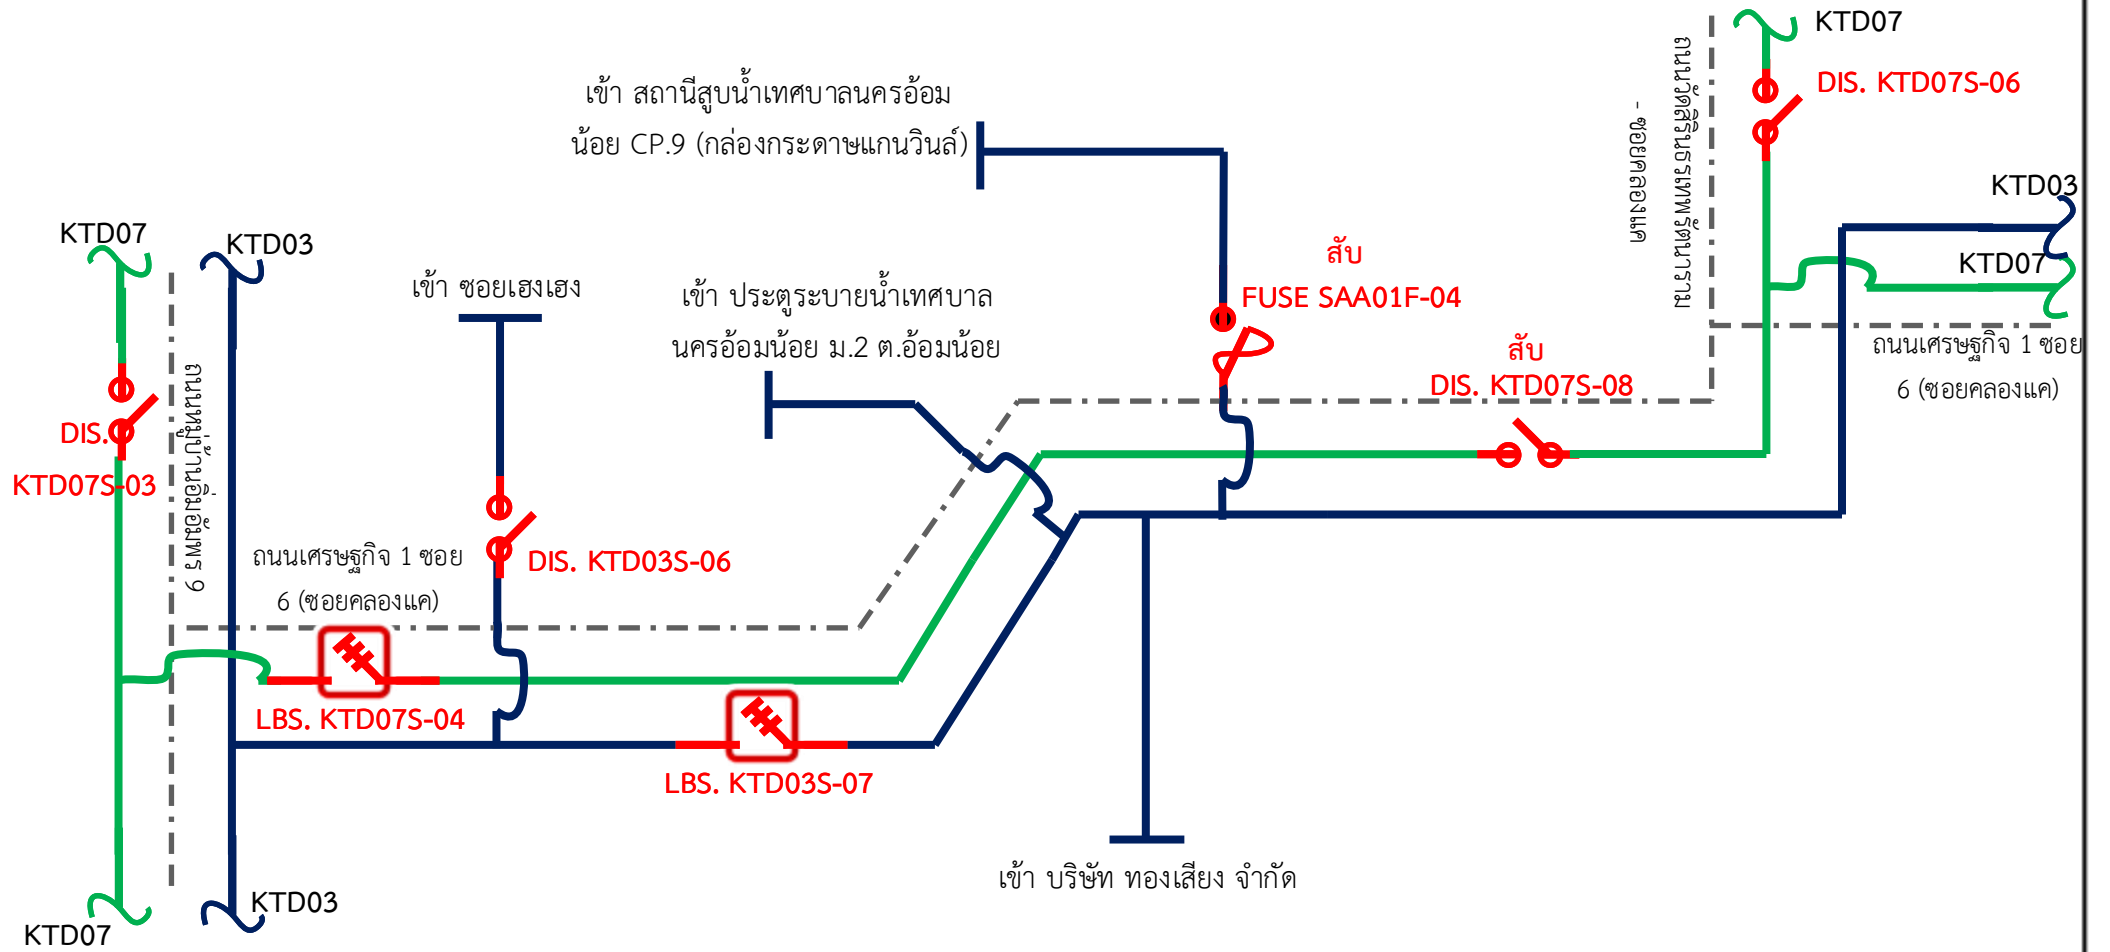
KTD07
DIS. KTD07S-06
ถนนเศรษฐกิจ 1 ซอย 6 - ซอยคลองแค
เข้า สถานีสูบน้ำเทศบาลนครอ้อมน้อย CP.9 (กล่องกระดาษแกนวินส์)
KTD03
KTD07
KTD03
สับ
FUSE SAA01F-04
KTD07
เข้า ซอยเฮงเฮง
เข้า ประตูระบายน้ำเทศบาลนครอ้อมน้อย ม.2 ต.อ้อมน้อย
สับ
DIS. KTD07S-08
ถนนเศรษฐกิจ 1 ซอย 6 (ซอยคลองแค)
DIS.
KTD07S-03
ถนนกำนันชู 6
ถนนเศรษฐกิจ 1 ซอย 6 (ซอยคลองแค)
DIS. KTD03S-06
LBS. KTD07S-04
LBS. KTD03S-07
เข้า บริษัท ทองเสียง จำกัด
KTD07
KTD03